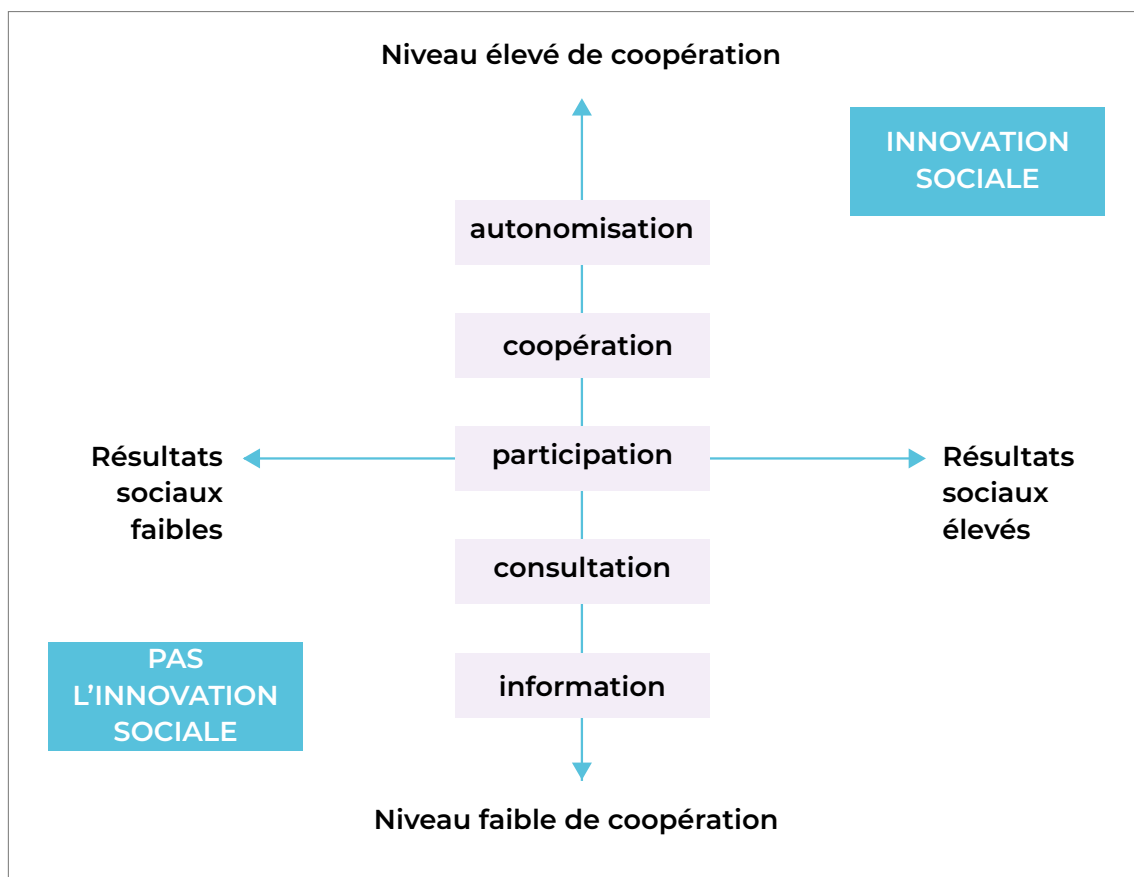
Niveau élevé de coopération

INNOVATION SOCIALE

autonomisation

coopération

Résultats sociaux faibles

participation

Résultats sociaux élevés

consultation

PAS L’INNOVATION SOCIALE

information

Niveau faible de coopération